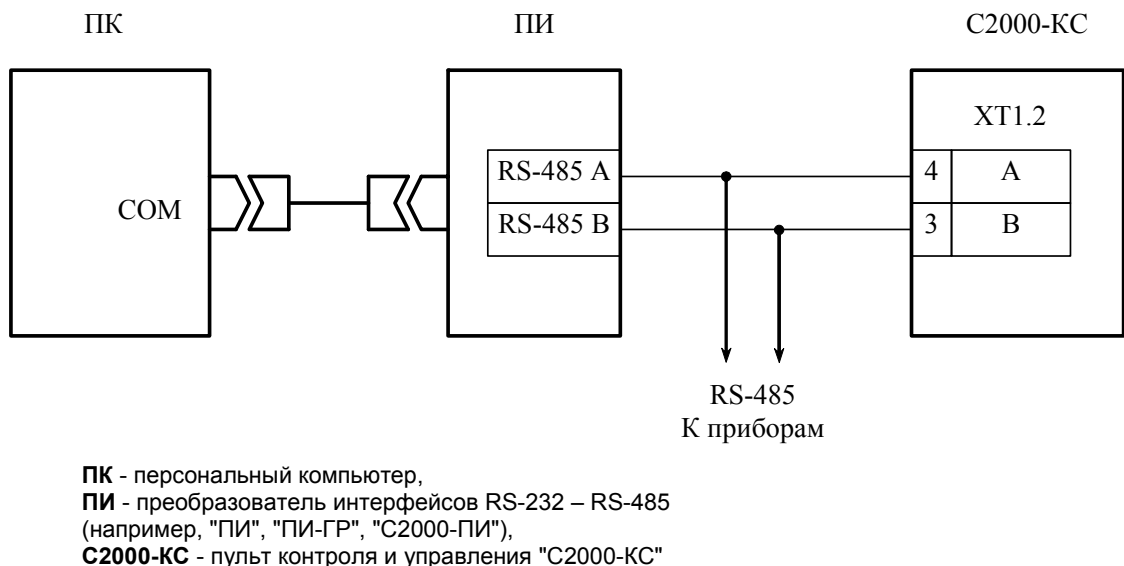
ПК

ПИ

С2000-КС

COM

RS-485 A

RS-485 B

XT1.2

| 4 | A |
|---|---|
| 3 | B |

RS-485
К приборам

**ПК** - персональный компьютер,
**ПИ** - преобразователь интерфейсов RS-232 – RS-485 (например, "ПИ", "ПИ-ГР", "С2000-ПИ"),
**С2000-КС** - пульт контроля и управления "С2000-КС"